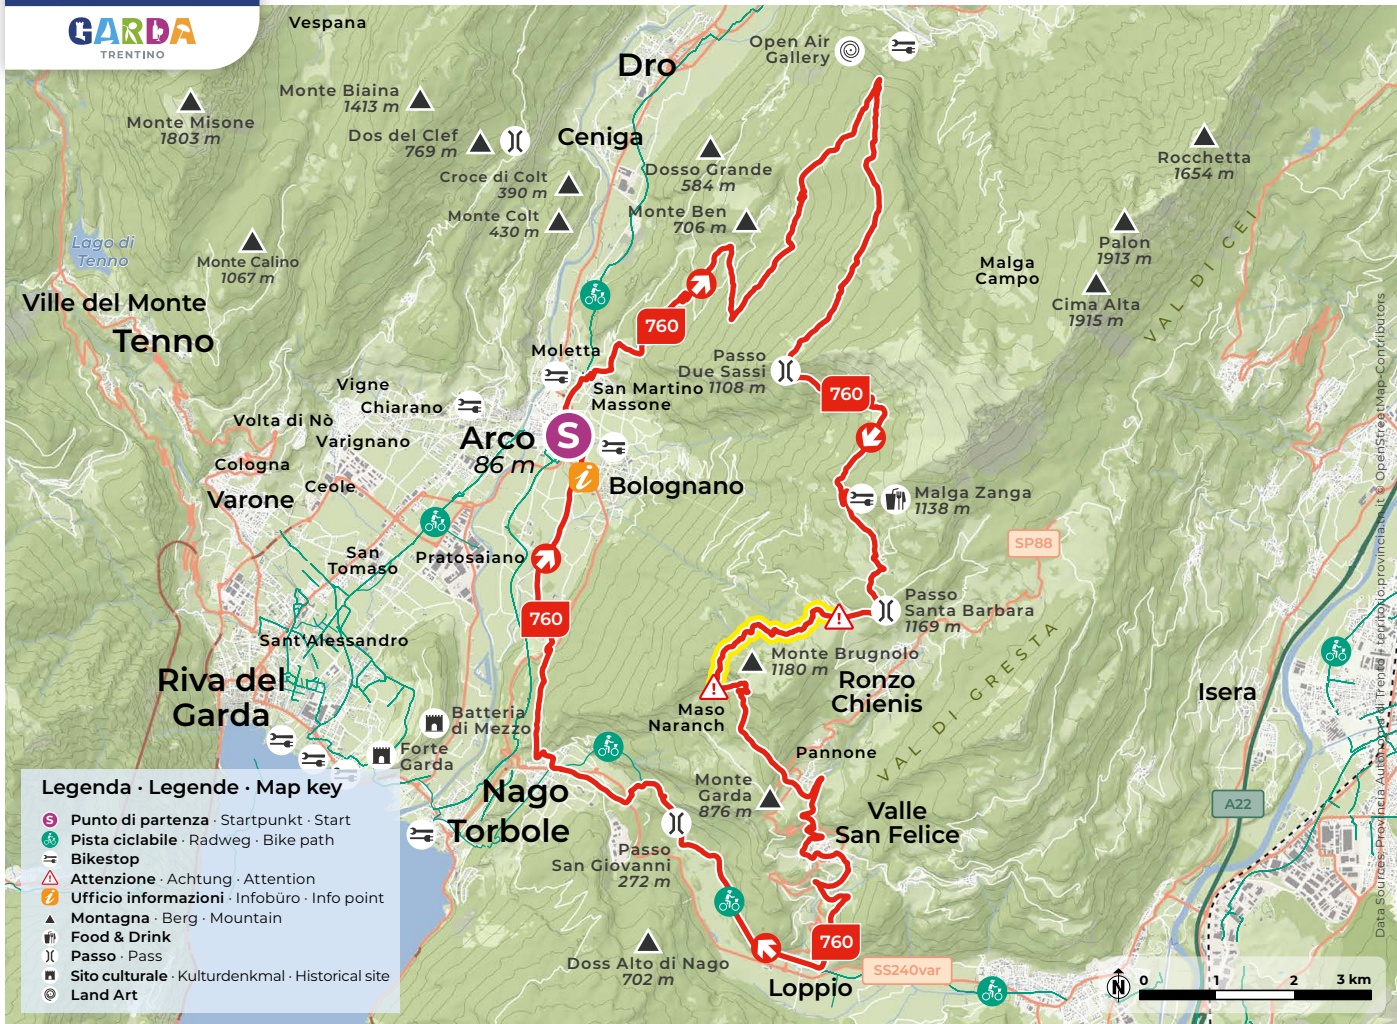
GARDA
TRENTINO

Vespana
Dro
Open Air Gallery
Monte Biaina 1413 m
Monte Misone 1803 m
Dos del Clef 769 m
Ceniga
Croce di Colt 390 m
Dosso Grande 584 m
Rocchetta 1654 m
Monte Colt 430 m
Monte Ben 706 m
Lago di Tenno
Monte Calino 1067 m
Palon 1913 m
Malga Campo
Cima Alta 1915 m
Ville del Monte
Tenno
VAL DI CEI
760
Moletta
Passo Due Sassi
San Martino 1108 m
Massone
Vigne
Chiarano
760
Volta di Nò
Varignano
Arco 86 m
Cologna
Bolognano
Varone
Ceole
Malga Zanga 1138 m
SP88
San Tomaso
Pratosaiano
Passo Santa Barbara 1169 m
760
Sant'Alessandro
Monte Brugnolo 1180 m
Ronzo Chienis
VAL DI GRESTA
Riva del Garda
Maso Naranch
Batteria di Mezzo
Isera
Forte Garda
Pannone
Nago
Monte Garda 876 m
Valle San Felice
A22
Torbole
Passo San Giovanni 272 m
760
SS240var
Doss Alto di Nago 702 m
Loppio
0 1 2 3 km

Legenda · Legende · Map key
Punto di partenza · Startpunkt · Start
Pista ciclabile · Radweg · Bike path
Bikestop
Attenzione · Achtung · Attention
Ufficio informazioni · Infobüro · Info point
Montagna · Berg · Mountain
Food & Drink
Passo · Pass
Sito culturale · Kulturdenkmal · Historical site
Land Art

Data Sources: Provincia Autonoma di Trento - territorio.provincia.tn.it © OpenStreetMap-Contributors